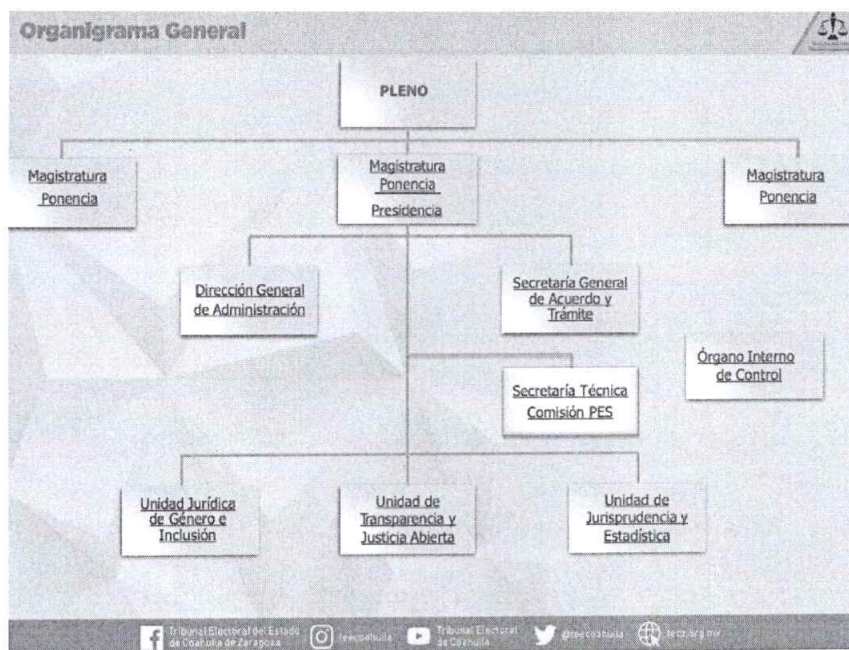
Organigrama General

PLENO

Magistratura Ponencia

Magistratura Ponencia Presidencia

Magistratura Ponencia

Dirección General de Administración

Secretaría General de Acuerdo y Trámite

Órgano Interno de Control

Secretaría Técnica Comisión PES

Unidad Jurídica de Género e Inclusión

Unidad de Transparencia y Justicia Abierta

Unidad de Jurisprudencia y Estadística

Tribunal Electoral del Estado de Coahuila de Zaragoza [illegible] Tribunal Electoral de Coahuila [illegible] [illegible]